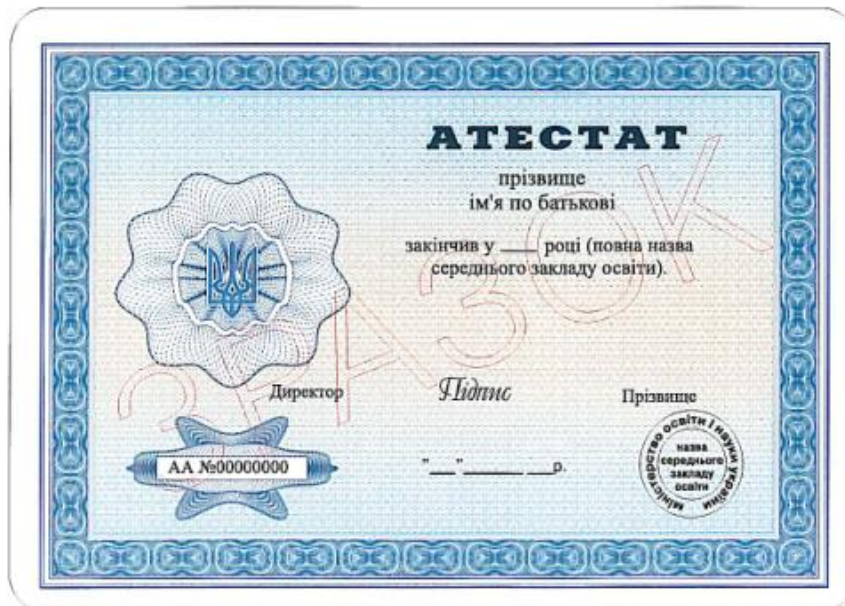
АТЕСТАТ

прізвище
ім'я по батькові

закінчив у ____ році (повна назва середнього закладу освіти).

ЗРАЗОК

Директор

Підпис

Прізвище

АА №00000000

"___"________ ___р.

Міністерство освіти і науки України
назва середнього закладу освіти